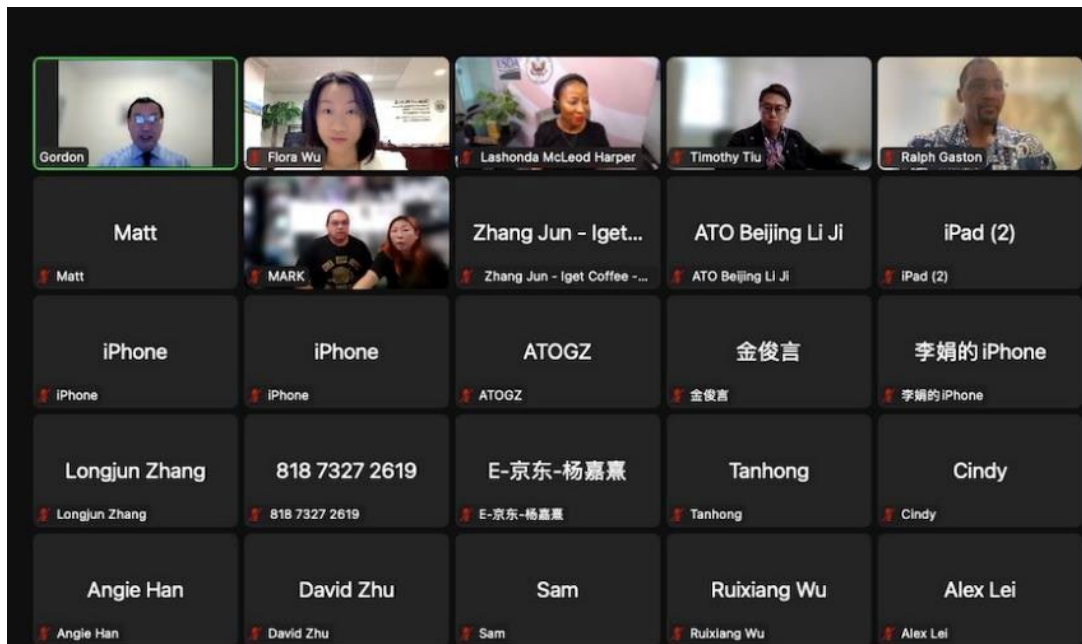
Gordon

Flora Wu

Lashonda McLeod Harper

Timothy Tiu

Ralph Gaston

Matt
Matt

MARK

Zhang Jun - Iget...
Zhang Jun - Iget Coffee -...

ATO Beijing Li Ji
ATO Beijing Li Ji

iPad (2)
iPad (2)

iPhone
iPhone

iPhone
iPhone

ATOGZ
ATOGZ

金俊言
金俊言

李娟的 iPhone
李娟的 iPhone

Longjun Zhang
Longjun Zhang

818 7327 2619
818 7327 2619

E-京东-杨嘉熹
E-京东-杨嘉熹

Tanhong
Tanhong

Cindy
Cindy

Angie Han
Angie Han

David Zhu
David Zhu

Sam
Sam

Ruixiang Wu
Ruixiang Wu

Alex Lei
Alex Lei